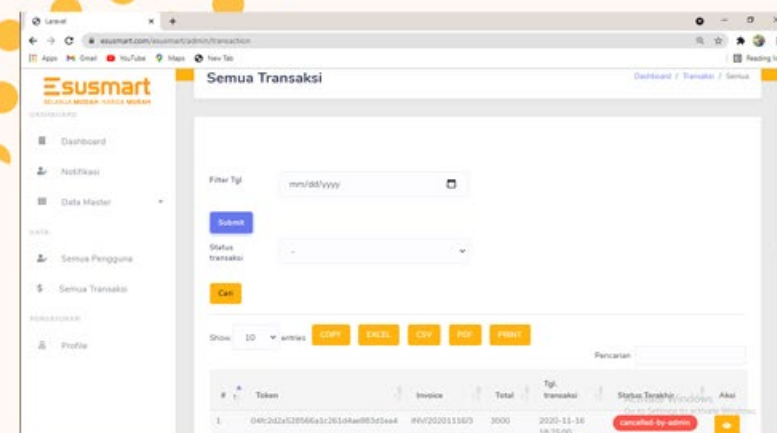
Laravel

esusmart.com/esusmart/admin/transaction

Apps Gmail YouTube Maps New Tab

Reading list

Esusmart
SELALU MUDAH HARGA MURAH

DASHBOARD

Dashboard

Notifikasi

Data Master

DATA

Semua Pengguna

Semua Transaksi

PENGATURAN

Profile

Semua Transaksi

Dashboard / Transaksi / Semua

Filter Tgl
mm/dd/yyyy

Submit

Status transaksi
-

Cari

Show 10 entries

COPY EXCEL CSV PDF PRINT

Pencarian:

| # | Token | Invoice | Total | Tgl. transaksi | Status Terakhir | Aksi |
|---|---|---|---|---|---|---|
| 1 | 04fc2d2a528566a1c261d4ae983d1ea4 | INV/20201116/3 | 3000 | 2020-11-16 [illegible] | cancelled-by-admin | |

Activate Windows
Go to Settings to activate Windows.